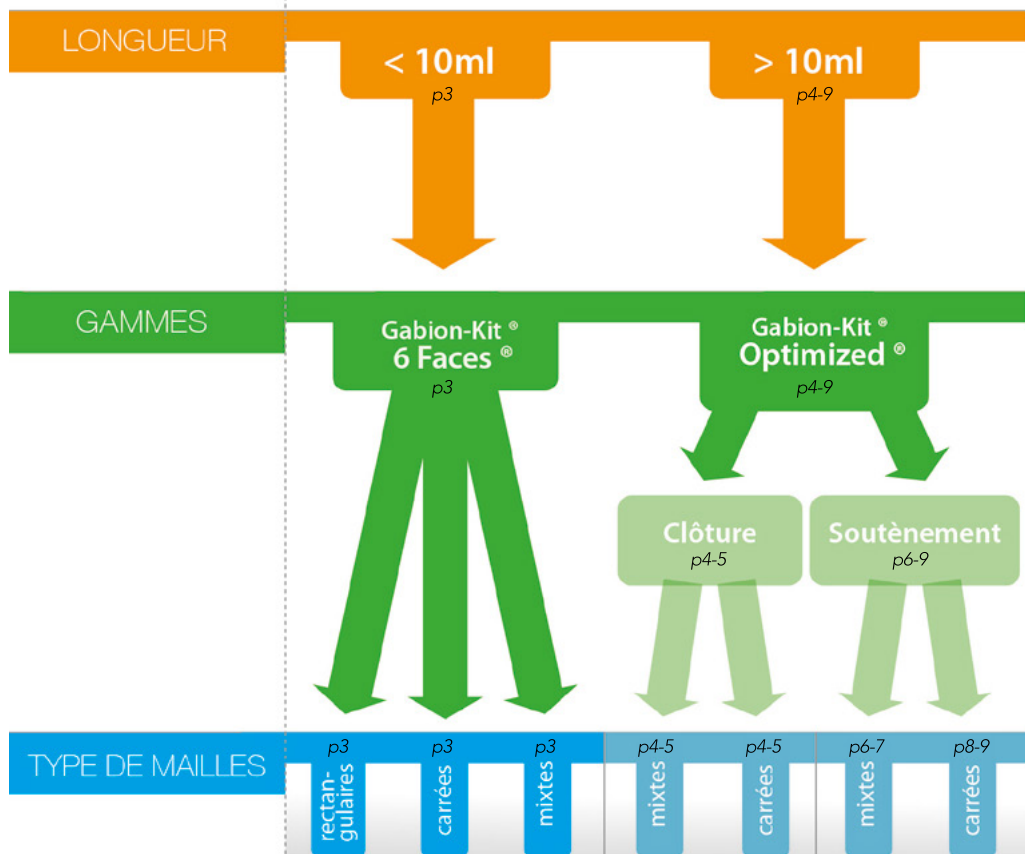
LONGUEUR

< 10ml
p3

> 10ml
p4-9

GAMMES

Gabion-Kit ®
6 Faces ®
p3

Gabion-Kit ®
Optimized ®
p4-9

Clôture
p4-5

Soutènement
p6-9

TYPE DE MAILLES

p3
rectangulaires

p3
carrées

p3
mixtes

p4-5
mixtes

p4-5
carrées

p6-7
mixtes

p8-9
carrées